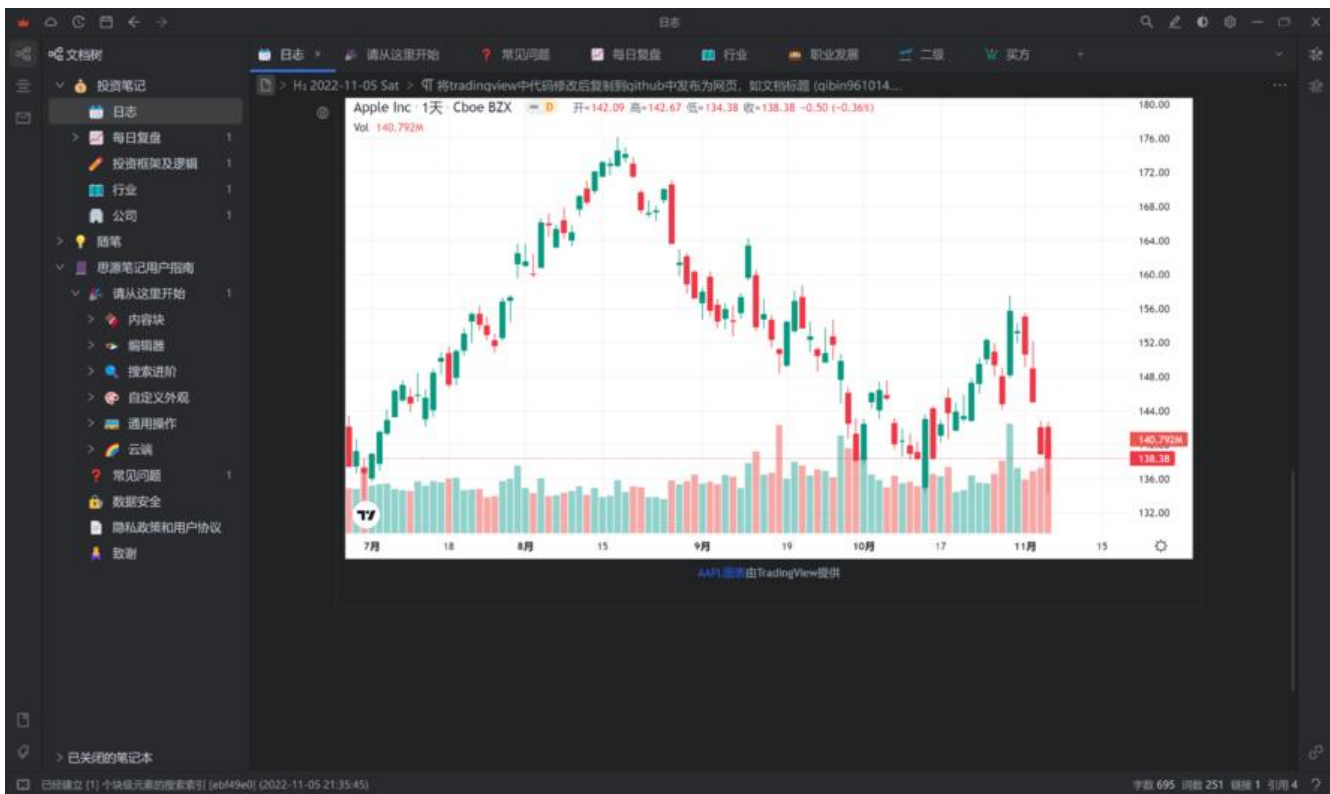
日志

文档树

投资笔记
日志
每日复盘 1
投资框架及逻辑 1
行业 1
公司 1
随笔
思源笔记用户指南
请从这里开始 1
内容块
编辑器
搜索进阶
自定义外观
通用操作
云端
常见问题 1
数据安全
隐私政策和用户协议
致谢

> 已关闭的笔记本

日志 × 请从这里开始 常见问题 每日复盘 行业 职业发展 二级 买方 +

H1 2022-11-05 Sat > ¶ 将tradingview中代码修改后复制到github中发布为网页，如文档标题 (qibin961014...

Apple Inc · 1天 · Cboe BZX D 开=142.09 高=142.67 低=134.38 收=138.38 −0.50 (−0.36%)
Vol 140.792M

180.00
176.00
172.00
168.00
164.00
160.00
156.00
152.00
148.00
144.00
140.792M
138.38
136.00
132.00

7月 18 8月 15 9月 19 10月 17 11月 15

AAPL图表由TradingView提供

已经建立 [1] 个块级元素的搜索索引 [ebf49e0] (2022-11-05 21:35:45)

字数 695 词数 251 链接 1 引用 4 ?